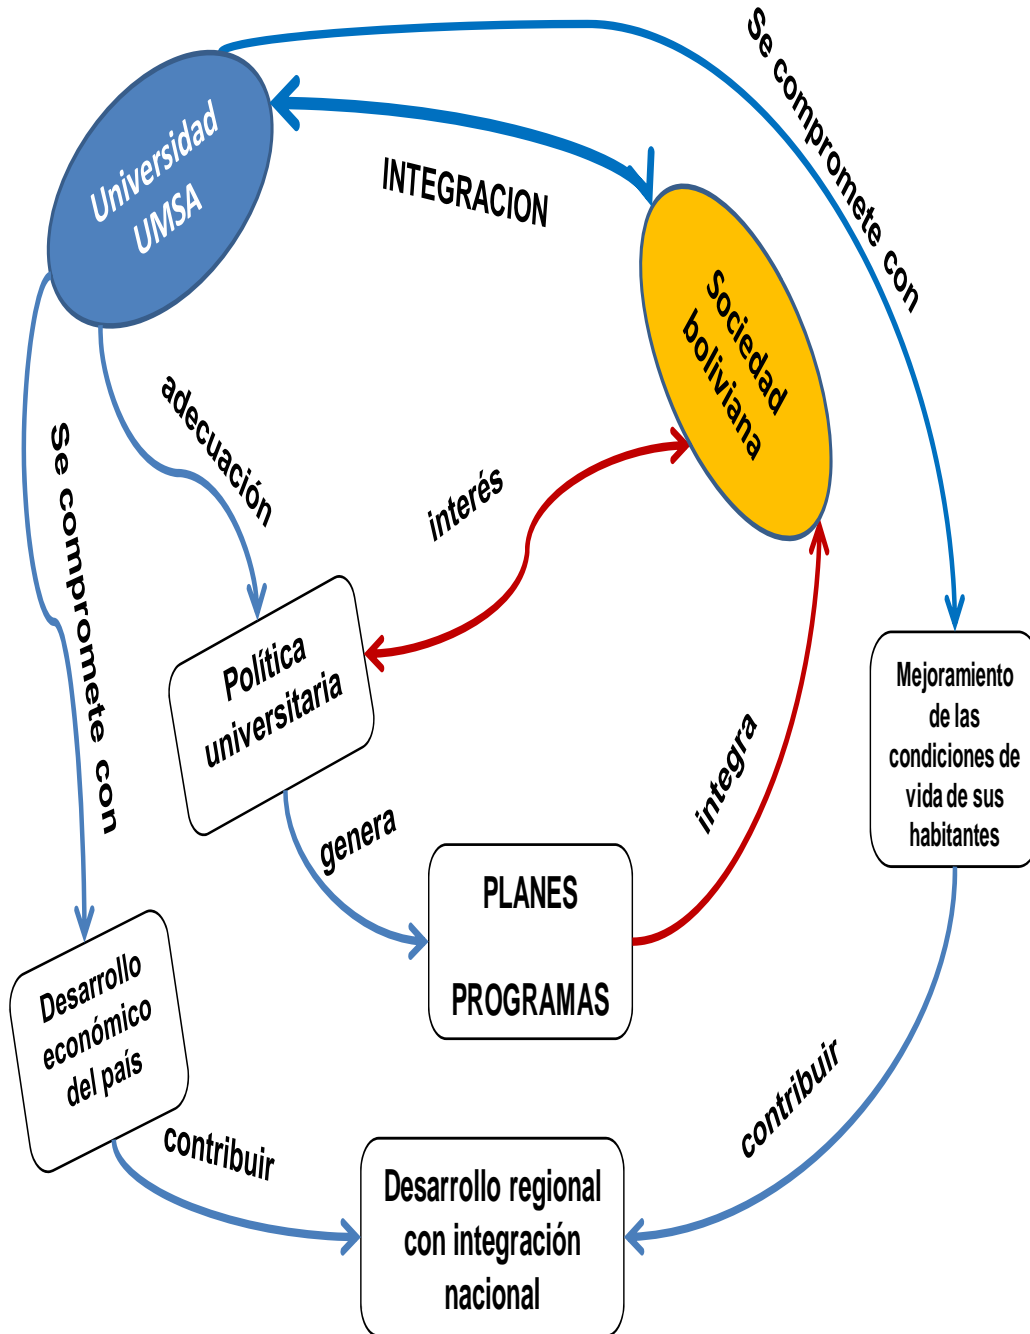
Universidad UMSA

INTEGRACION

Se compromete con

Sociedad boliviana

adecuación

Se compromete con

interés

Política universitaria

integra

Mejoramiento de las condiciones de vida de sus habitantes

genera

PLANES

PROGRAMAS

Desarrollo económico del país

contribuir

contribuir

Desarrollo regional con integración nacional